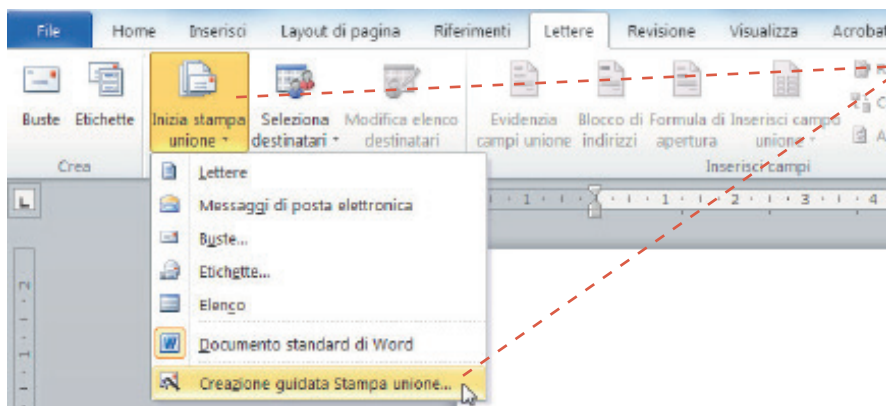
File Home Inserisci Layout di pagina Riferimenti Lettere Revisione Visualizza Acrobat

Buste Etichette Crea

Inizia stampa unione

Seleziona destinatari

Modifica elenco destinatari

Evidenzia campi unione

Blocco di indirizzi

Formula di apertura

Inserisci campo unione

Inserisci campi

Lettere

Messaggi di posta elettronica

Buste...

Etichette...

Elenco

Documento standard di Word

Creazione guidata Stampa unione...

1 · 1 · 2 · 1 · 3 · 1 · 4